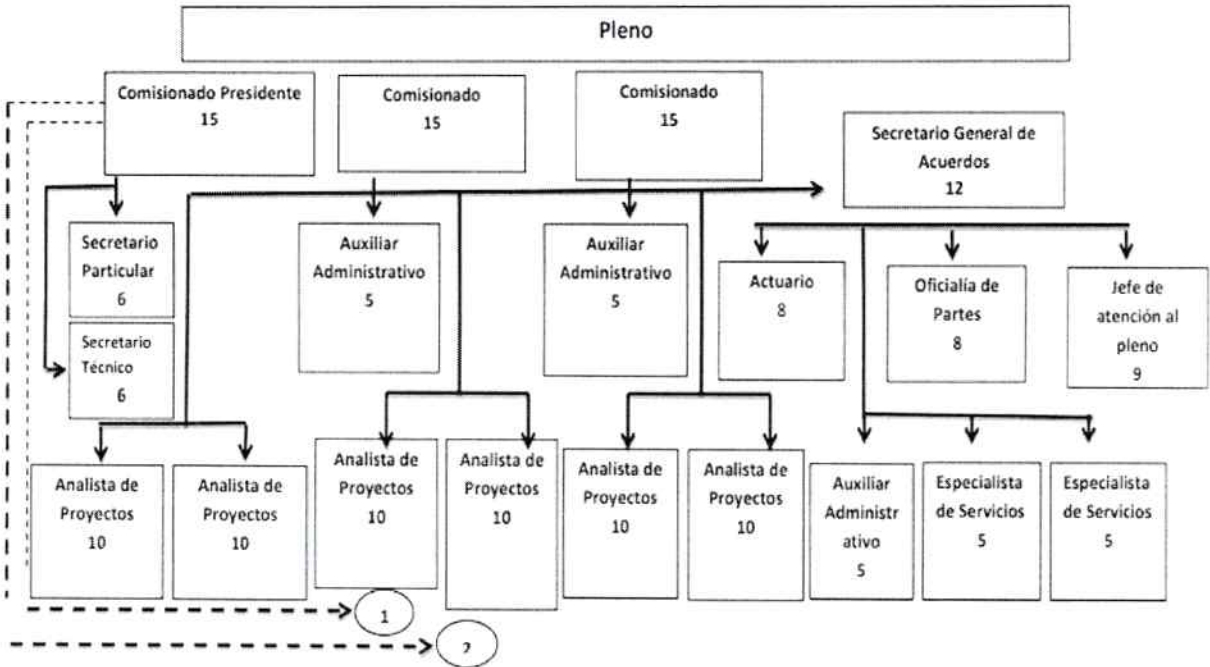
Pleno

Comisionado Presidente
15

Comisionado
15

Comisionado
15

Secretario General de Acuerdos
12

Secretario Particular
6

Secretario Técnico
6

Auxiliar Administrativo
5

Auxiliar Administrativo
5

Actuario
8

Oficialía de Partes
8

Jefe de atención al pleno
9

Analista de Proyectos
10

Analista de Proyectos
10

Analista de Proyectos
10

Analista de Proyectos
10

Analista de Proyectos
10

Analista de Proyectos
10

Auxiliar Administrativo
5

Especialista de Servicios
5

Especialista de Servicios
5

1

2